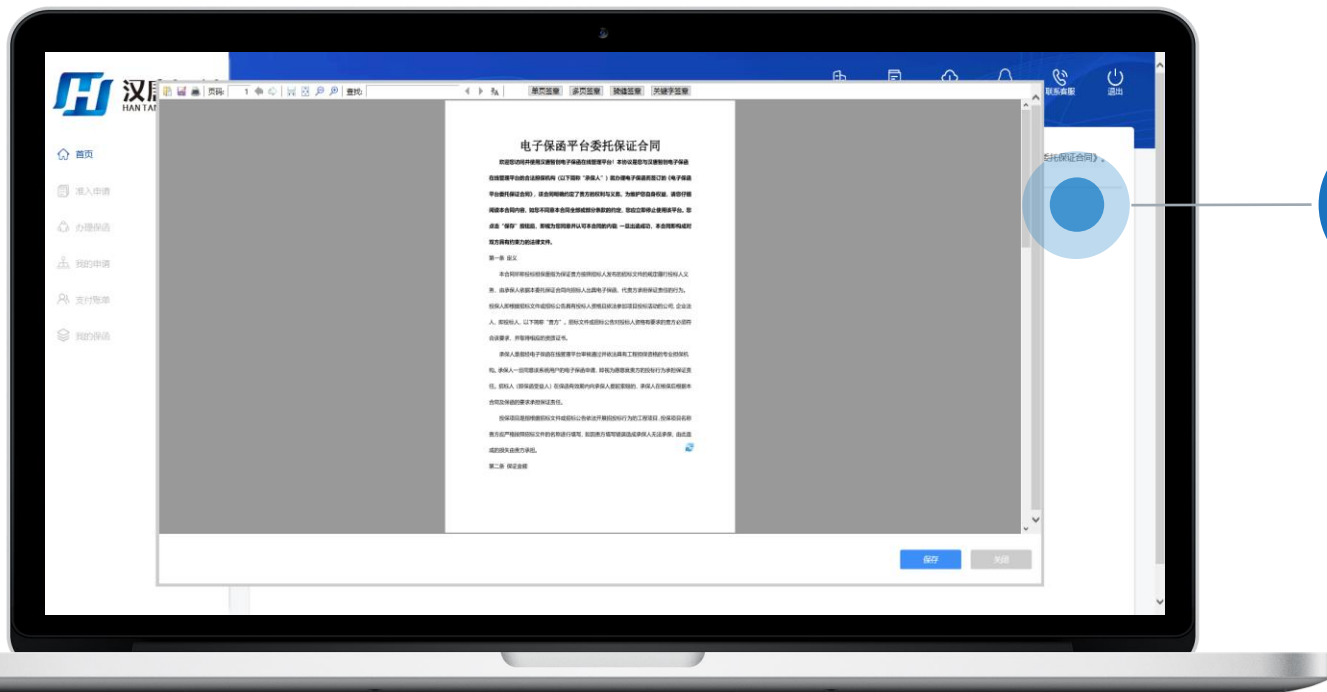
汉
HAN TAI

页码: 1 查找:
单页签章 多页签章 骑缝签章 关键字签章

联系客服 退出

首页
准入申请
办理保函
我的申请
支付账单
我的保函

电子保函平台委托保证合同

欢迎您访问并使用汉唐智创电子保函在线管理平台！本协议是您与汉唐智创电子保函在线管理平台的合法担保机构（以下简称"承保人"）就办理电子保函而签订的《电子保函平台委托保证合同》，该合同明确约定了各方的权利与义务。为维护您自身权益，请您仔细阅读本合同内容。如您不同意本合同全部或部分条款的约定，您应立即停止使用该平台。您点击"保存"按钮后，即视为您同意并认可本合同的内容，一旦生成成功，本合同即构成对双方具有约束力的法律文件。

第一条 定义

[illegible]

第二条 保证金额

托保证合同》。

保存 关闭